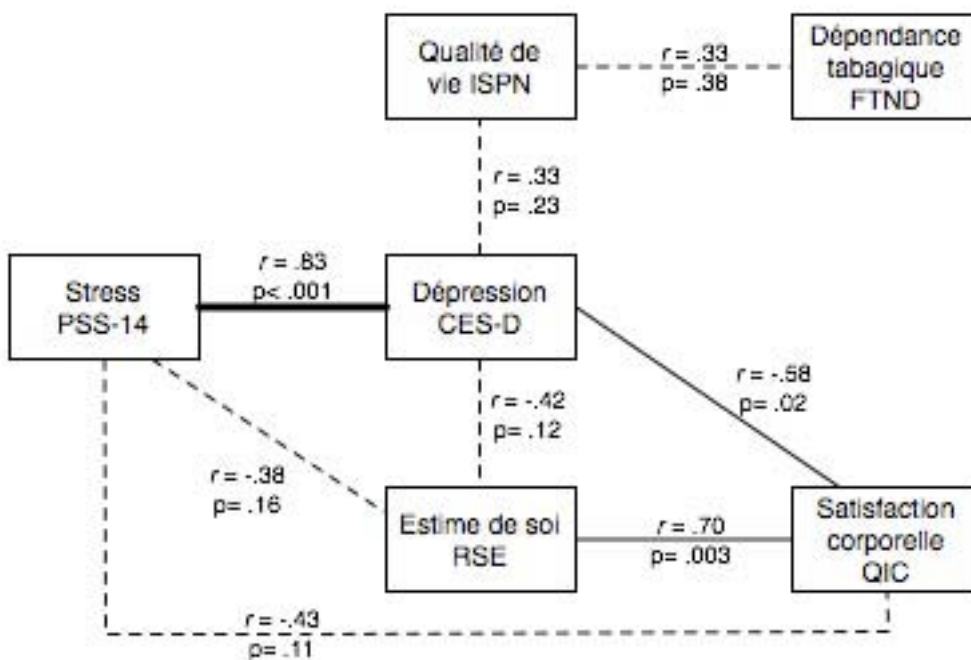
Qualité de vie ISPN

$r$ = .33
p= .38

Dépendance tabagique FTND

$r$ = .33
p= .23

$r$ = .83
p< .001

Stress PSS-14

Dépression CES-D

$r$ = -.58
p= .02

$r$ = -.42
p= .12

$r$ = -.38
p= .16

Estime de soi RSE

$r$ = .70
p= .003

Satisfaction corporelle QIC

$r$ = -.43
p= .11